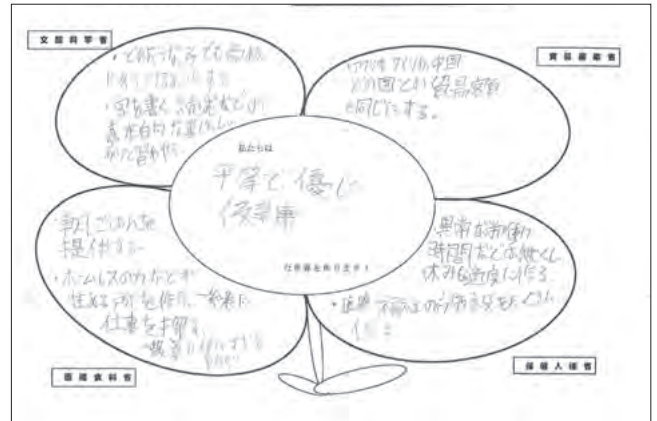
文部科学省

・どんな家でも高校に行けるようにする。
・字を書く・読むなどの義務教育的な面に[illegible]

資源環境省

・アメリカ・アフリカ・中国どの国とも貿易関係を同じにする。

私たちは

平等で優しい優光県

社会を作ります！

・朝ごはんを提供する。
・ホームレスのかたとかが生活する所を作り、一般まで仕事を手伝う。
一般までいけるように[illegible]

・具有の労働時間などを短くし、休み時間を適度に作る。
・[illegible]

雇用食料省

保健人権省